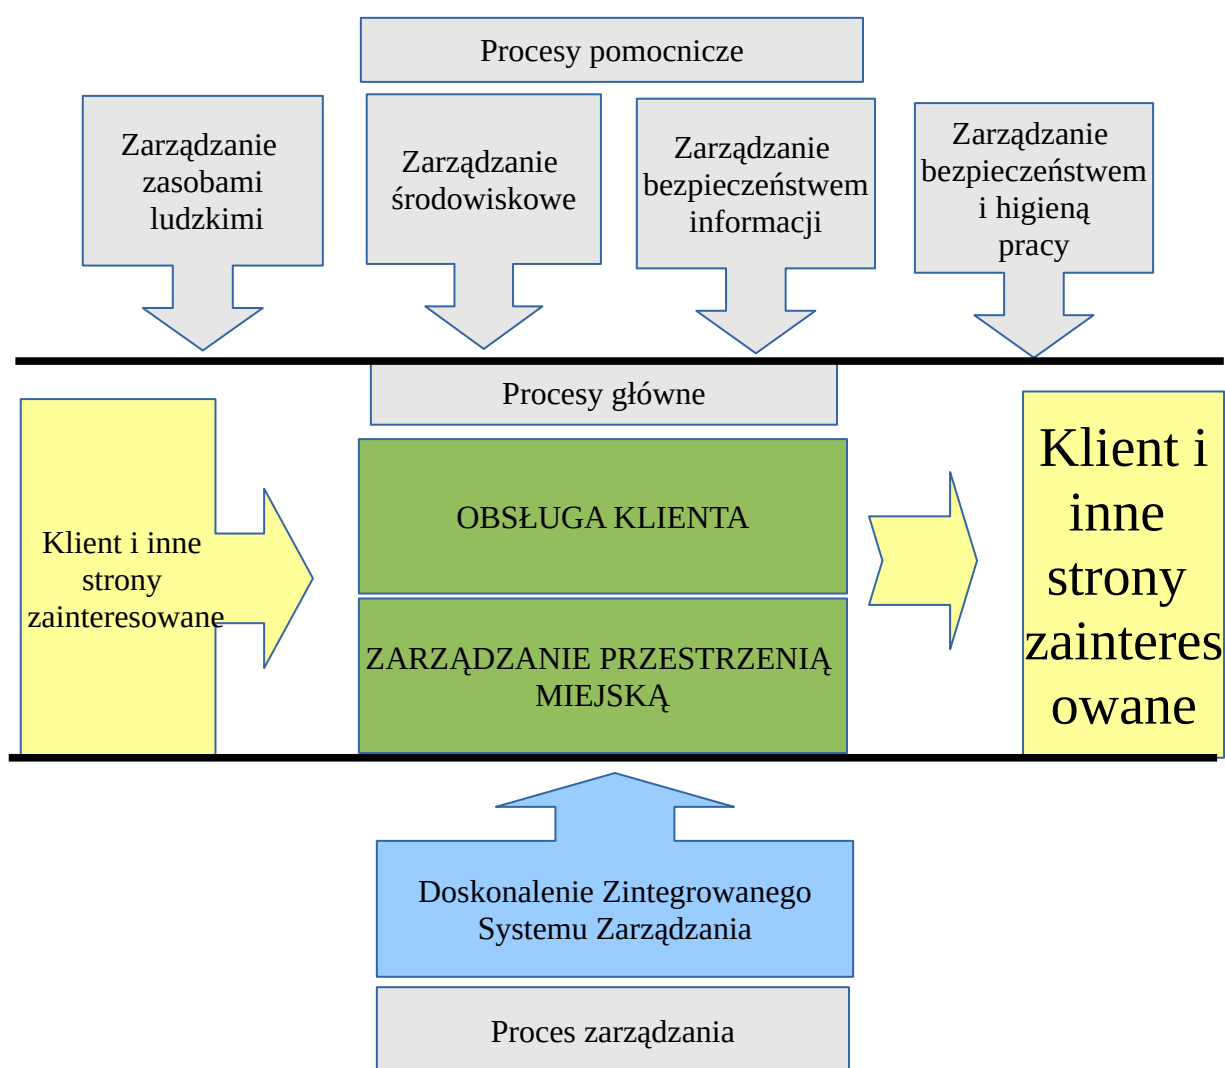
Procesy pomocnicze

Zarządzanie zasobami ludzkimi

Zarządzanie środowiskowe

Zarządzanie bezpieczeństwem informacji

Zarządzanie bezpieczeństwem i higieną pracy

Procesy główne

Klient i inne strony zainteresowane

OBSŁUGA KLIENTA

ZARZĄDZANIE PRZESTRZENIĄ MIEJSKĄ

Klient i inne strony zainteres owane

Doskonalenie Zintegrowanego Systemu Zarządzania

Proces zarządzania